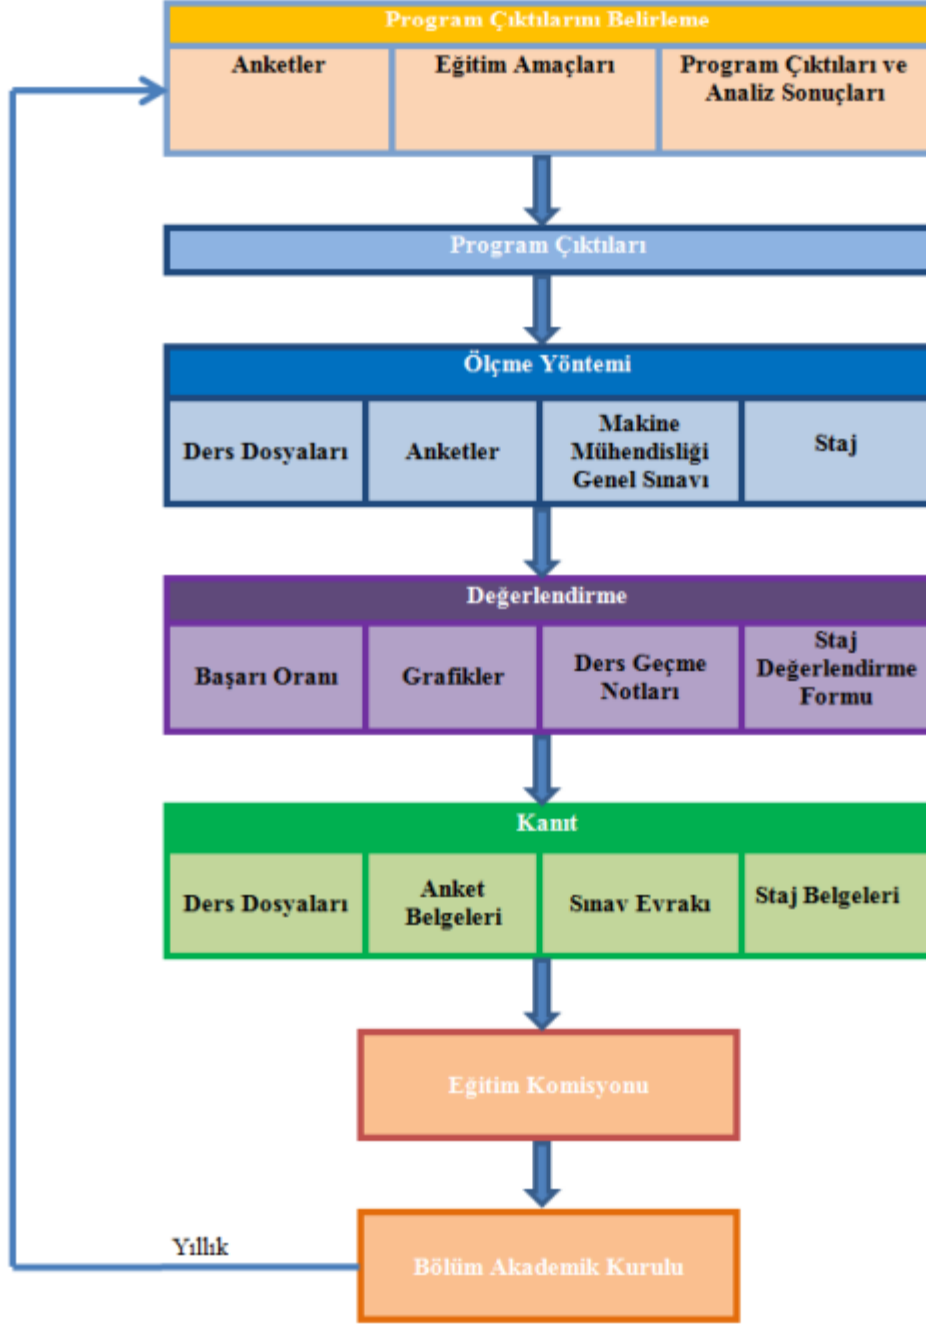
Program Çıktılarını Belirleme

| Anketler | Eğitim Amaçları | Program Çıktıları ve Analiz Sonuçları |
|---|---|---|

Program Çıktıları

Ölçme Yöntemi

| Ders Dosyaları | Anketler | Makine Mühendisliği Genel Sınavı | Staj |
|---|---|---|---|

Değerlendirme

| Başarı Oranı | Grafikler | Ders Geçme Notları | Staj Değerlendirme Formu |
|---|---|---|---|

Kanıt

| Ders Dosyaları | Anket Belgeleri | Sınav Evrakı | Staj Belgeleri |
|---|---|---|---|

Eğitim Komisyonu

Yıllık

Bölüm Akademik Kurulu